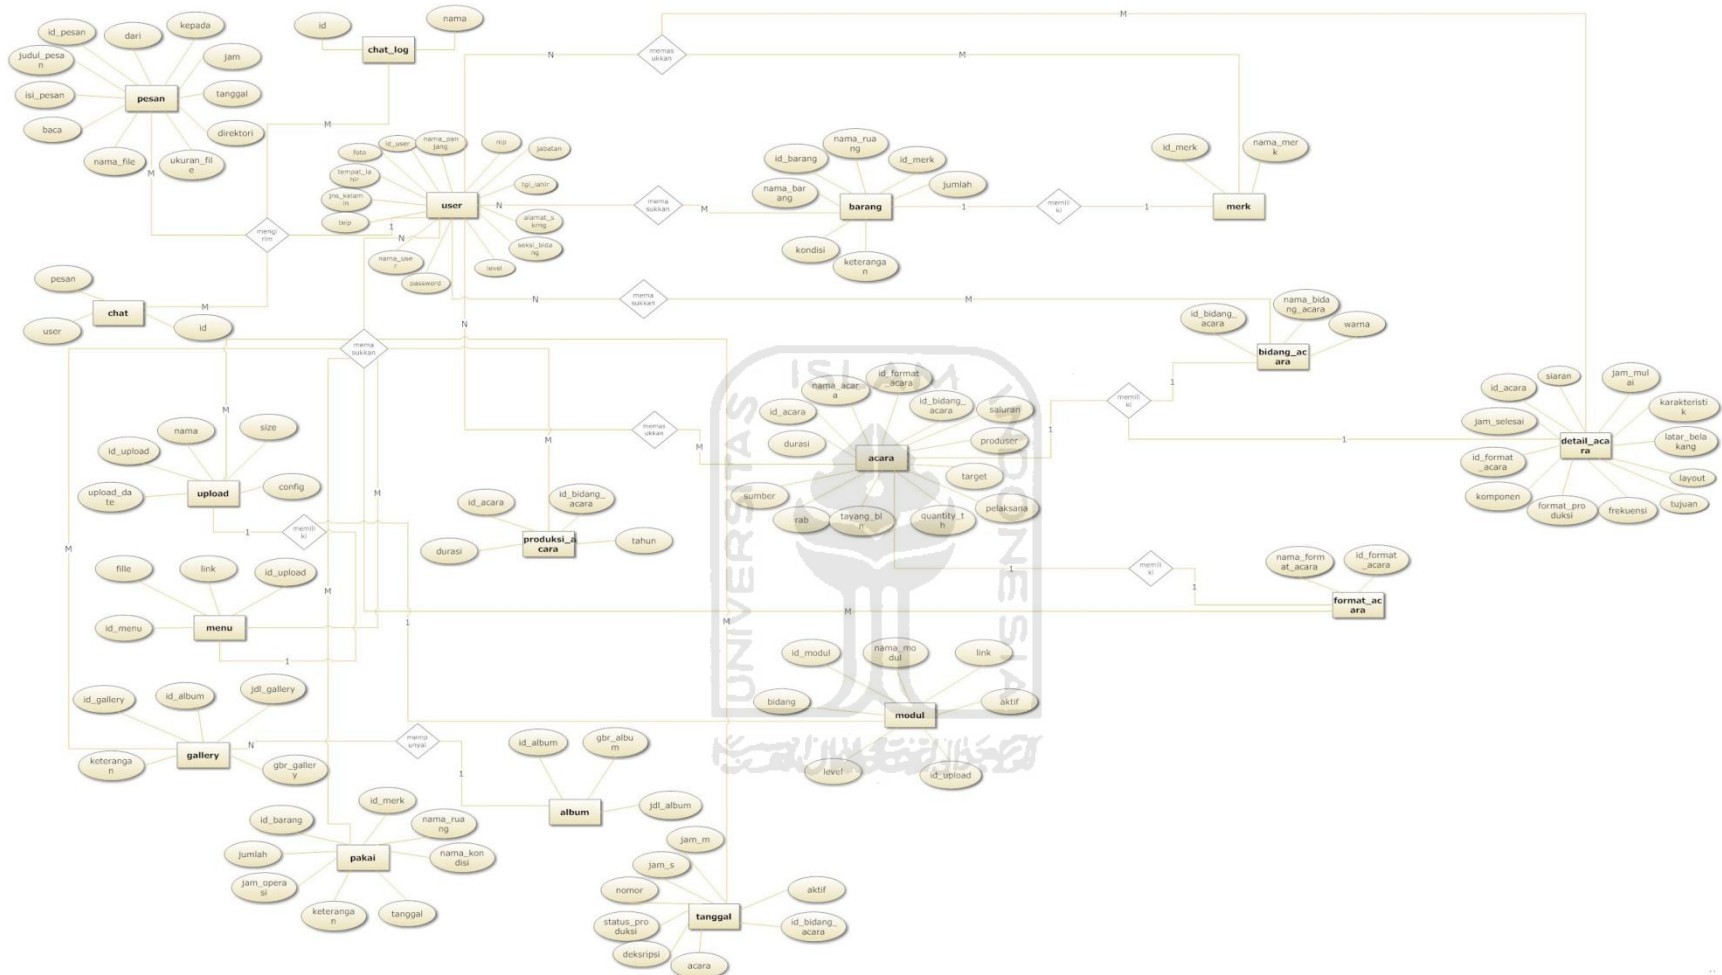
id_pesan
dari
kepada
judul_pesan
jam
isi_pesan
pesan
tanggal
baca
direktori
nama_file
ukuran_file
M
id
nama
chat_log
M
N
memasukkan
M
M
foto
id_user
nama_panjang
nip
jabatan
tempat_lahir
tgl_lahir
jns_kelamin
user
N
alamat_skmg
telp
seksi_bidang
nama_user
level
password
1
N
mengirim
pesan
chat
M
user
id
memasukkan
M
nama_ruang
id_barang
id_merk
nama_barang
jumlah
barang
1
memiliki
1
merk
kondisi
keterangan
id_merk
nama_merk
N
memasukkan
M
nama_bidang_acara
id_bidang_acara
warna
bidang_acara
memasukkan
M
nama
size
id_upload
upload_date
upload
config
1
memiliki
M
M
id_acara
id_bidang_acara
produksi_acara
durasi
tahun
memasukkan
M
nama_acara
id_format_acara
id_acara
id_bidang_acara
saluran
durasi
produser
acara
target
sumber
rab
tayang_bln
quantity_th
pelaksana
1
memiliki
1
1
memiliki
1
nama_format_acara
id_format_acara
format_acara
id_acara
siaran
jam_mulai
karakteristik
jam_selesai
detail_acara
latar_belakang
id_format_acara
layout
komponen
format_produksi
frekuensi
tujuan
1
file
link
id_upload
id_menu
menu
1
M
M
1
M
id_modul
nama_modul
link
bidang
modul
aktif
level
id_upload
id_gallery
id_album
jdl_gallery
gallery
N
mempunyai
1
keterangan
gbr_gallery
id_album
gbr_album
album
jdl_album
id_merk
id_barang
nama_ruang
jumlah
pakai
nama_kondisi
jam_operasi
keterangan
tanggal
jam_m
jam_s
nomor
aktif
tanggal
status_produksi
id_bidang_acara
deksripsi
acara